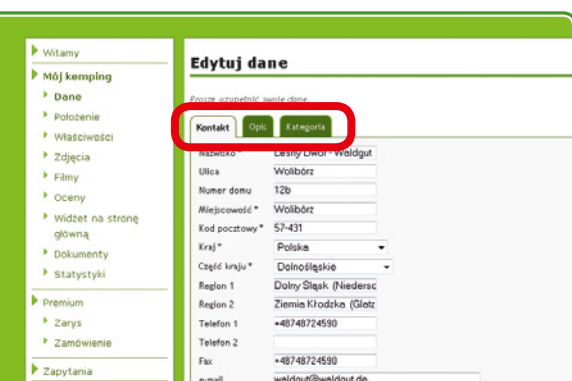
Witamy
Mój kemping
Dane
Położenie
Właściwości
Zdjęcia
Filmy
Oceny
Widżet na stronę główną
Dokumenty
Statystyki
Premium
Zarys
Zamówienie
Zapytania

Edytuj dane

Proszę uzupełnić swoje dane

Kontakt
Opis
Kategoria

Nazwisko * Leśny Dwór - Waldgut
Ulica Wolibórz
Numer domu 12b
Miejscowość * Wolibórz
Kod pocztowy * 57-431
Kraj * Polska
Część kraju * Dolnośląskie
Region 1 Dolny Śląsk (Niedersc
Region 2 Ziemia Kłodzka (Glatz
Telefon 1 +48748724590
Telefon 2
Fax +48748724590
e-mail waldgut@waldgut.de